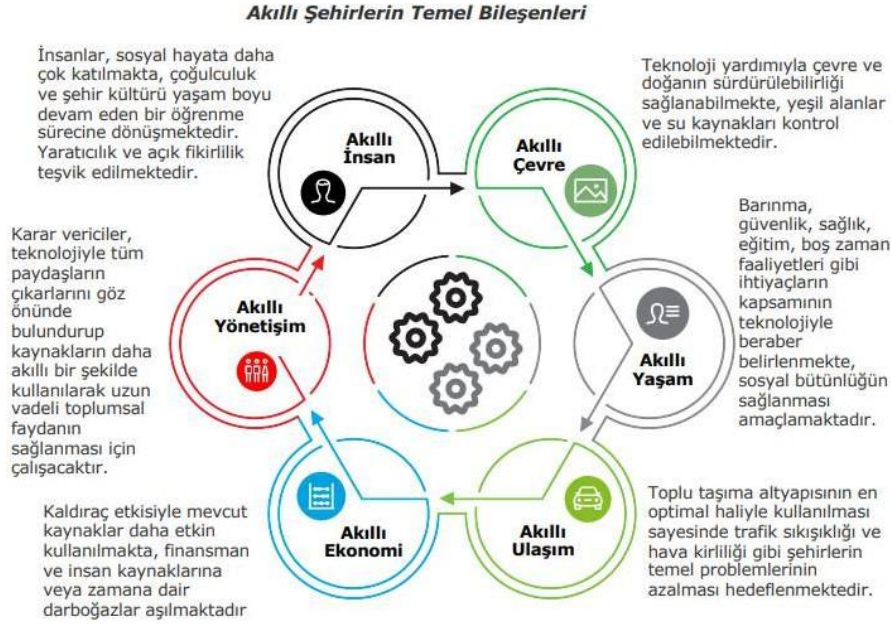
Akıllı Şehirlerin Temel Bileşenleri

İnsanlar, sosyal hayata daha çok katılmakta, çoğulculuk ve şehir kültürü yaşam boyu devam eden bir öğrenme sürecine dönüşmektedir. Yaratıcılık ve açık fikirlilik teşvik edilmektedir.

Akıllı İnsan

Akıllı Çevre

Teknoloji yardımıyla çevre ve doğanın sürdürülebilirliği sağlanabilmekte, yeşil alanlar ve su kaynakları kontrol edilebilmektedir.

Karar vericiler, teknolojiyle tüm paydaşların çıkarlarını göz önünde bulundurup kaynakların daha akıllı bir şekilde kullanılarak uzun vadeli toplumsal faydanın sağlanması için çalışacaktır.

Akıllı Yönetişim

Akıllı Yaşam

Barınma, güvenlik, sağlık, eğitim, boş zaman faaliyetleri gibi ihtiyaçların kapsamının teknolojiyle beraber belirlenmekte, sosyal bütünlüğün sağlanması amaçlamaktadır.

Akıllı Ekonomi

Akıllı Ulaşım

Kaldıraç etkisiyle mevcut kaynaklar daha etkin kullanılmakta, finansman ve insan kaynaklarına veya zamana dair darboğazlar aşılmaktadır

Toplu taşıma altyapısının en optimal haliyle kullanılması sayesinde trafik sıkışıklığı ve hava kirliliği gibi şehirlerin temel problemlerinin azalması hedeflenmektedir.